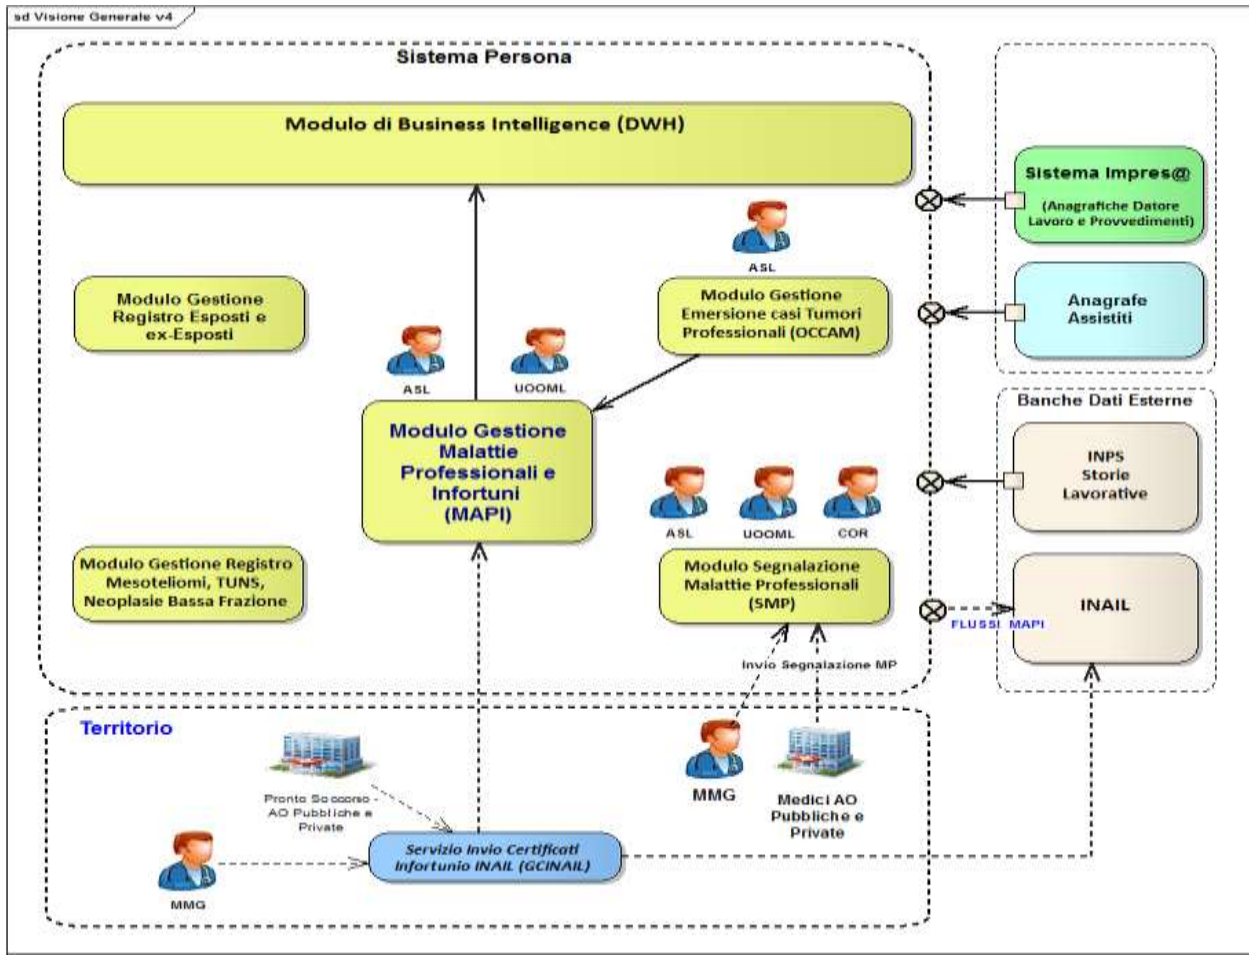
sd Visione Generale v4

Sistema Persona

Modulo di Business Intelligence (DWH)

Sistema Impres@
(Anagrafiche Datore Lavoro e Provvedimenti)

ASL

Modulo Gestione Registro Esposti e ex-Esposti

Modulo Gestione Emersione casi Tumori Professionali (OCCAM)

Anagrafe Assistiti

ASL

UOOML

Banche Dati Esterne

Modulo Gestione Malattie Professionali e Infortuni (MAPI)

INPS Storie Lavorative

ASL

UOOML

COR

Modulo Gestione Registro Mesoteliomi, TUNS, Neoplasie Bassa Frazione

Modulo Segnalazione Malattie Professionali (SMP)

INAIL

FLUSSI MAPI

Invio Segnalazione MP

Territorio

MMG

Medici AO Pubbliche e Private

Pronto Soccorso - AO Pubbliche e Private

Servizio Invio Certificati Infortunio INAIL (GCINAIL)

MMG